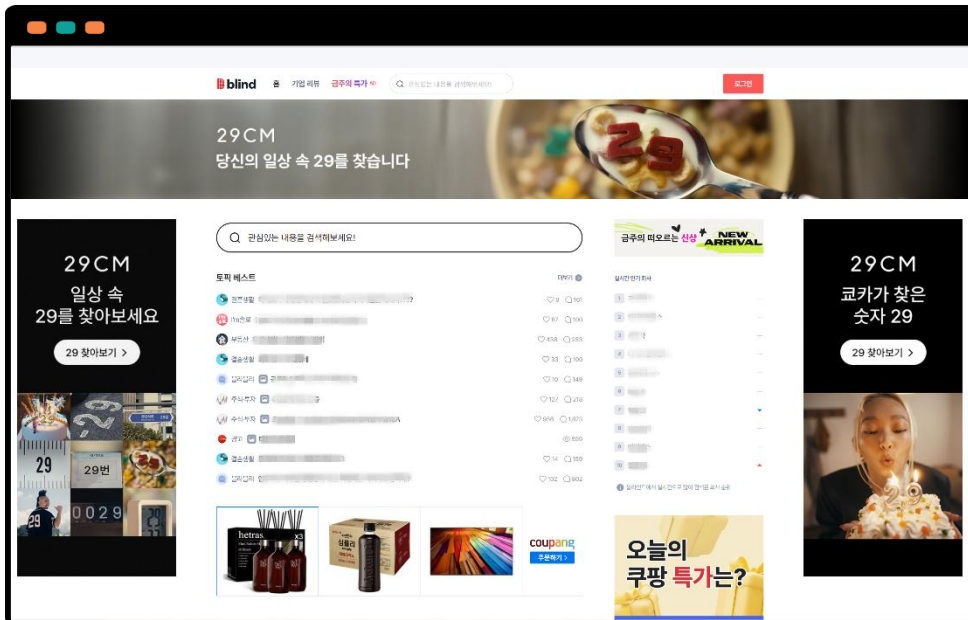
blind 홈 기업 리뷰 금주의 특가

로그인

29CM
당신의 일상 속 29를 찾습니다

29CM
일상 속
29를 찾아보세요
29 찾아보기 >

29
29번
0029

관심있는 내용을 검색해보세요!

토픽 베스트
더보기

직장생활 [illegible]
이직·커리어 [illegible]
부동산 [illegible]
결혼생활 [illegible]
잡담 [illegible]
주식·투자 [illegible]
주식·투자 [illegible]
결혼생활 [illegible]
잡담 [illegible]

hetras
coupang
쿠폰받기 >

금주의 떠오르는 신상 NEW ARRIVAL

실시간 인기 회사
1
2
3
4
5
6
7
8
9
10

오늘의
쿠팡 특가는?

29CM
코카가 찾은
숫자 29
29 찾아보기 >